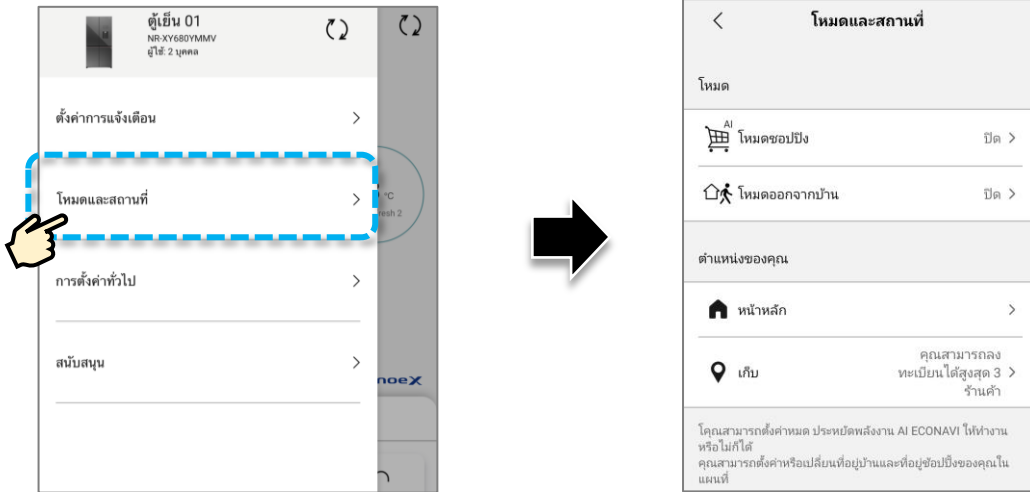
ตู้เย็น 01
NR-XY680YMMV
ผู้ใช้: 2 บุคคล

ตั้งค่าการแจ้งเตือน >

โหมดและสถานที่ >

การตั้งค่าทั่วไป >

สนับสนุน >

°C
esh 2

noeX

<
โหมดและสถานที่

โหมด

AI
โหมดชอปปิ้ง ปิด >

โหมดออกจากบ้าน ปิด >

ตำแหน่งของคุณ

หน้าหลัก >

เก็บ คุณสามารถลงทะเบียนได้สูงสุด 3 ร้านค้า >

โคุณสามารถตั้งค่าหมด ประหยัดพลังงาน AI ECONAVI ให้ทำงานหรือไม่ก็ได้
คุณสามารถตั้งค่าหรือเปลี่ยนที่อยู่บ้านและที่อยู่ช้อปปิ้งของคุณในแผนที่